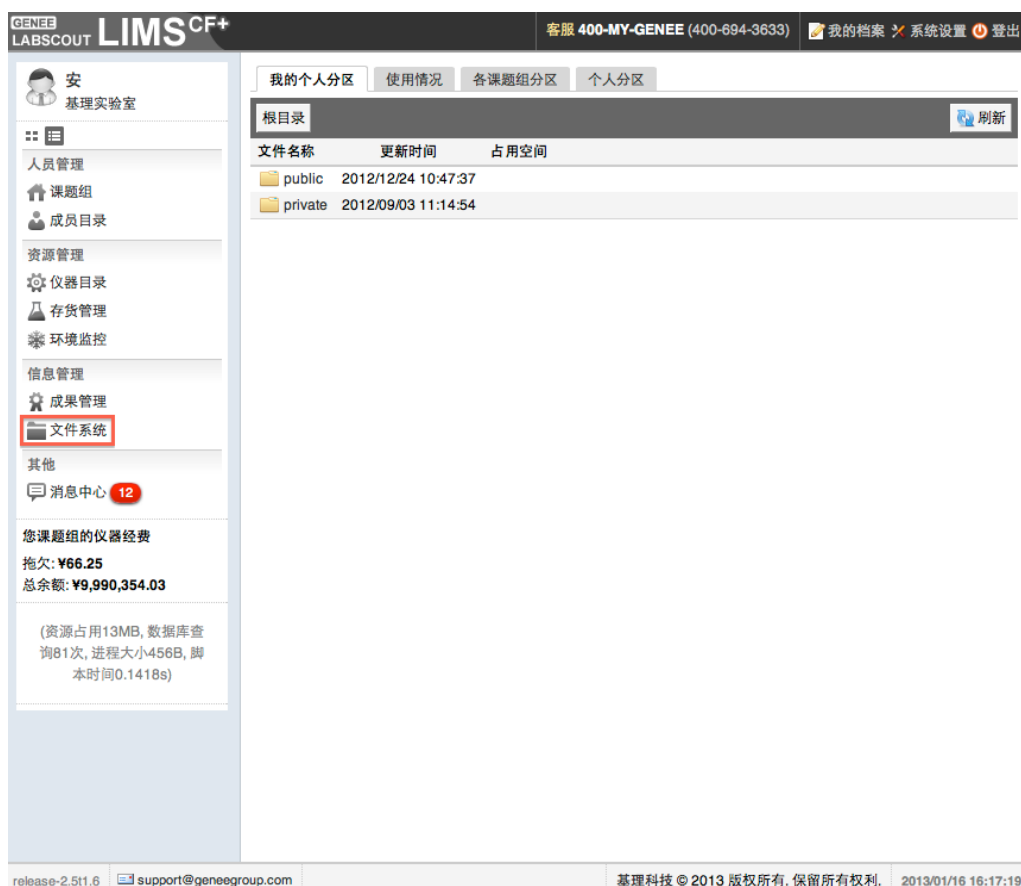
GENEE LABSCOUT LIMS CF+

客服 400-MY-GENEE (400-694-3633) 我的档案 系统设置 登出

安
基理实验室

人员管理
课题组
成员目录

资源管理
仪器目录
存货管理
环境监控

信息管理
成果管理
文件系统

其他
消息中心 12

您课题组的仪器经费
拖欠: ¥66.25
总余额: ¥9,990,354.03

(资源占用13MB, 数据库查询81次, 进程大小456B, 脚本时间0.1418s)

我的个人分区 使用情况 各课题组分区 个人分区

根目录 刷新

| 文件名称 | 更新时间 | 占用空间 |
|---|---|---|
| public | 2012/12/24 10:47:37 | |
| private | 2012/09/03 11:14:54 | |

release-2.5t1.6 support@geneegroup.com 基理科技 © 2013 版权所有, 保留所有权利. 2013/01/16 16:17:19